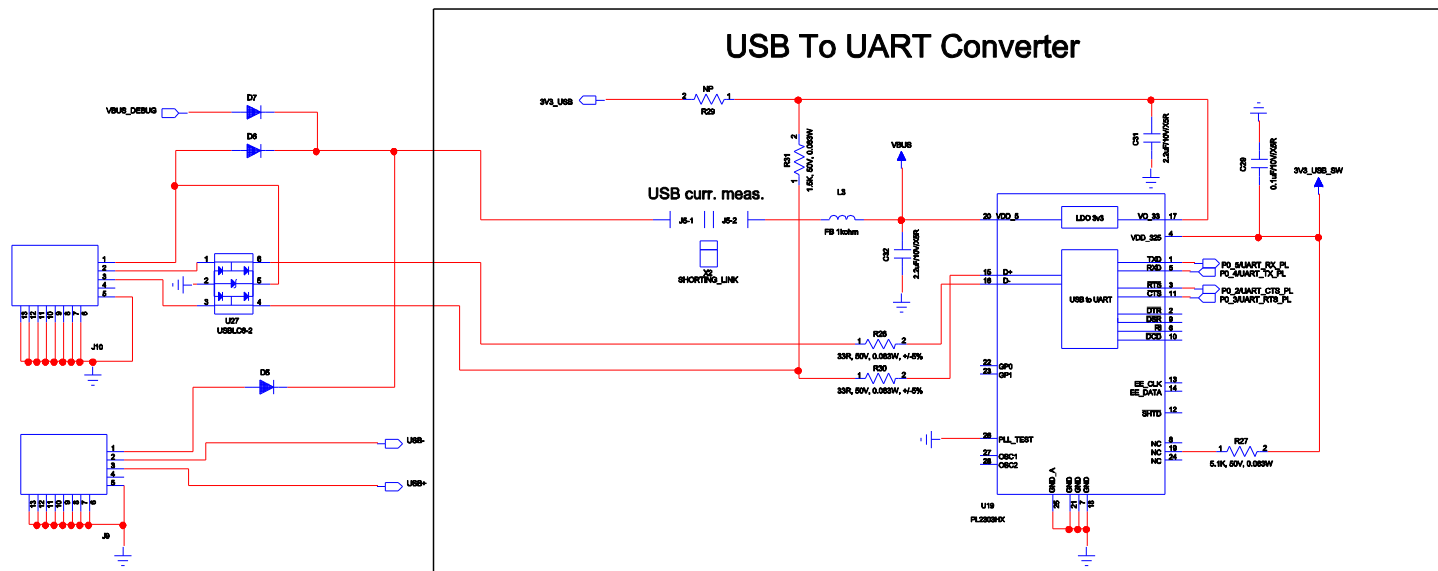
USB To UART Converter

VBUS_DEBUG
D7
D6
D5
U27
USBLC6-2
J10
J9
USB-
USB+
1 2 3 4 5
15 13 12 11 10 9 8 6
1 2 3 4 5 6
13 12 11 10 9 8 7 6
3V3_USB
2 NP 1
R29
R31
1.5K, 50V, 0.063W
USB curr. meas.
J5-1
J5-2
X3
SHORTING_LINK
L3
FB 1kohm
VBUS
C32
2.2uF/10V/X5R
C31
2.2uF/10V/X5R
C29
0.1uF/10V/X5R
3V3_USB_SW
R28
33R, 50V, 0.063W, +/-5%
R30
33R, 50V, 0.063W, +/-5%
R27
5.1K, 50V, 0.063W
20 VDD_5
LDO 3v3
VO_33 17
VDD_325 4
15 D+
16 D-
USB to UART
TXD 1
RXD 5
RTS 3
CTS 11
DTR 2
DSR 9
RI 6
DCD 10
P0_5/UART_RX_PL
P0_4/UART_TX_PL
P0_2/UART_CTS_PL
P0_3/UART_RTS_PL
22 GP0
23 GP1
EE_CLK 13
EE_DATA 14
SHTD 12
26 PLL_TEST
27 OSC1
28 OSC2
NC 8
NC 19
NC 24
GND_A GND GND GND
25 21 7 18
U19
PL2303HX